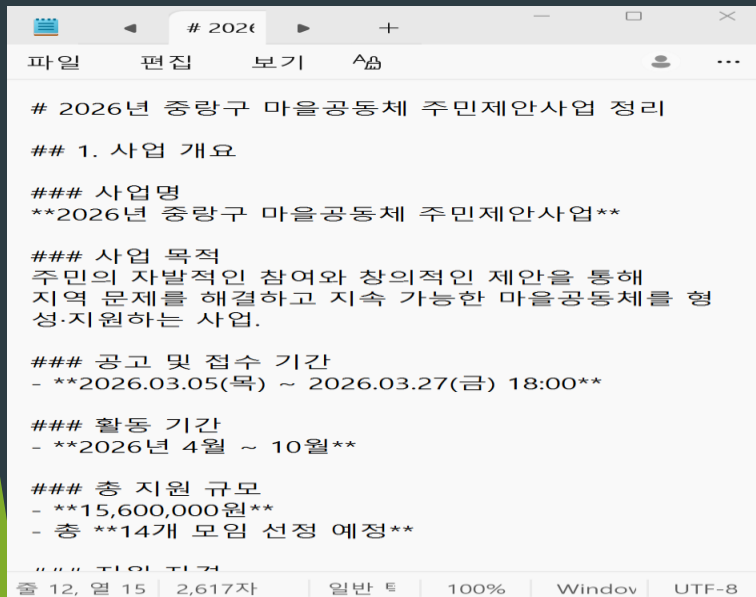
# 2026

+

파일 편집 보기

# 2026년 중랑구 마을공동체 주민제안사업 정리

## 1. 사업 개요

### 사업명
**2026년 중랑구 마을공동체 주민제안사업**

### 사업 목적
주민의 자발적인 참여와 창의적인 제안을 통해
지역 문제를 해결하고 지속 가능한 마을공동체를 형성·지원하는 사업.

### 공고 및 접수 기간
- **2026.03.05(목) ~ 2026.03.27(금) 18:00**

### 활동 기간
- **2026년 4월 ~ 10월**

### 총 지원 규모
- **15,600,000원**
- 총 **14개 모임 선정 예정**

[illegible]

줄 12, 열 15 | 2,617자 | 일반 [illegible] | 100% | Windov | UTF-8